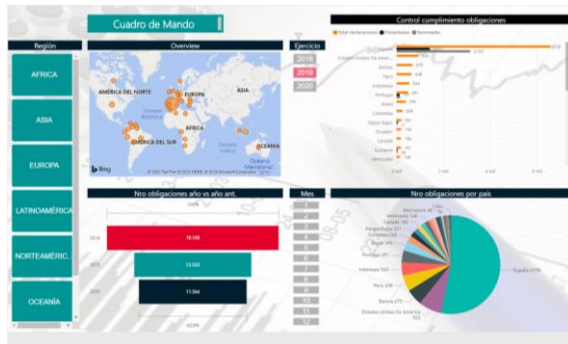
Cuadro de Mando

Región

AFRICA

ASIA

EUROPA

LATINOAMÉRICA

NORTEAMÉRIC...

OCEANÍA

Overview

AMÉRICA DEL NORTE

EUROPA

ASIA

ÁFRICA

AMÉRICA DEL SUR

OCEANÍA

Bing

Ejercicio

2018

2019

2020

Control cumplimiento obligaciones

España

Estados Unidos De Améri...

Bolivia

Perú

Indonesia

Portugal

Brasil

Colombia

Países Bajos

Ecuador

Canadá

Bulgaria

Venezuela

Nro obligaciones año vs año ant.

2019

2018

2020

Mes

Nro obligaciones por país

España

Bolivia

Perú

Indonesia

Portugal

Brasil

Colombia

Países Bajos

Venezuela

Marruecos

Estados Unidos De América